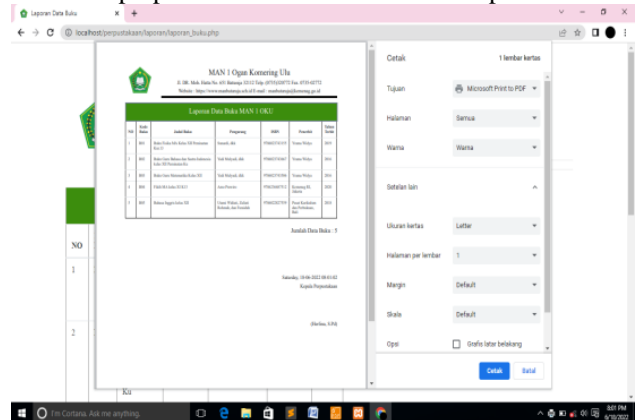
Laporan Data Buku

localhost/perpustakaan/laporan/laporan_buku.php

MAN 1 Ogan Komering Ulu

Jl. DR. Moh. Hatta No. 651 Baturaja 32112 Telp. (0735) 320772 Fax. 0735-320772

Website : https://www.man1oku.sch.id E-mail : man1baturaja@kemenag.go.id

Laporan Data Buku MAN 1 OKU

| NO | Kode Buku | Judul Buku | Pengarang | ISBN | Penerbit | Tahun Terbit |
|---|---|---|---|---|---|---|
| 1 | B001 | Buku Fiqih MA Kelas XII Peminatan Kelas II | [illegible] | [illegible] | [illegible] | 2016 |
| 2 | B002 | Buku Guru Bahasa dan Sastra Indonesia Kelas XII Pendidikan Ma | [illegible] | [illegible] | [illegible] | 2016 |
| 3 | B003 | Buku Guru Matematika Kelas XII | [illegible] | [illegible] | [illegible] | 2016 |
| 4 | B004 | FIKIH MA Kelas XI KI 0 | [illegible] | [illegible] | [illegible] | 2016 |
| 5 | B005 | Bahasa Inggris kelas XII | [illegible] | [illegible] | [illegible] | 2016 |

Jumlah Data Buku : 5

Saturday, 18-06-2022 08:41:02

Kepala Perpustakaan

([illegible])

NO

1

2

Ku

Cetak

1 lembar kertas

Tujuan

Microsoft Print to PDF

Halaman

Semua

Warna

Warna

Setelan lain

Ukuran kertas

Letter

Halaman per lembar

1

Margin

Default

Skala

Default

Opsi

Grafis latar belakang

Cetak

Batal

I'm Cortana. Ask me anything.

8:01 PM

6/18/2022